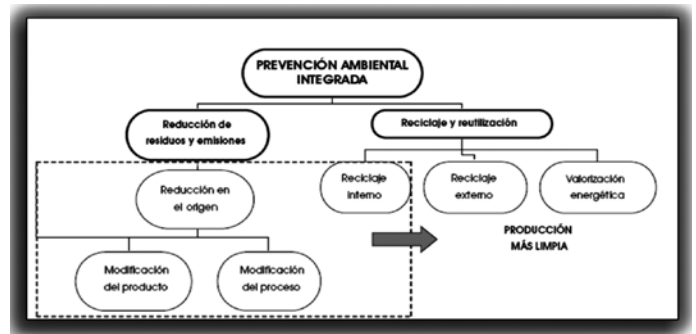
PREVENCIÓN AMBIENTAL INTEGRADA

Reducción de residuos y emisiones

Reciclaje y reutilización

Reducción en el origen

Reciclaje interno

Reciclaje externo

Valorización energética

Modificación del producto

Modificación del proceso

PRODUCCIÓN MÁS LIMPIA